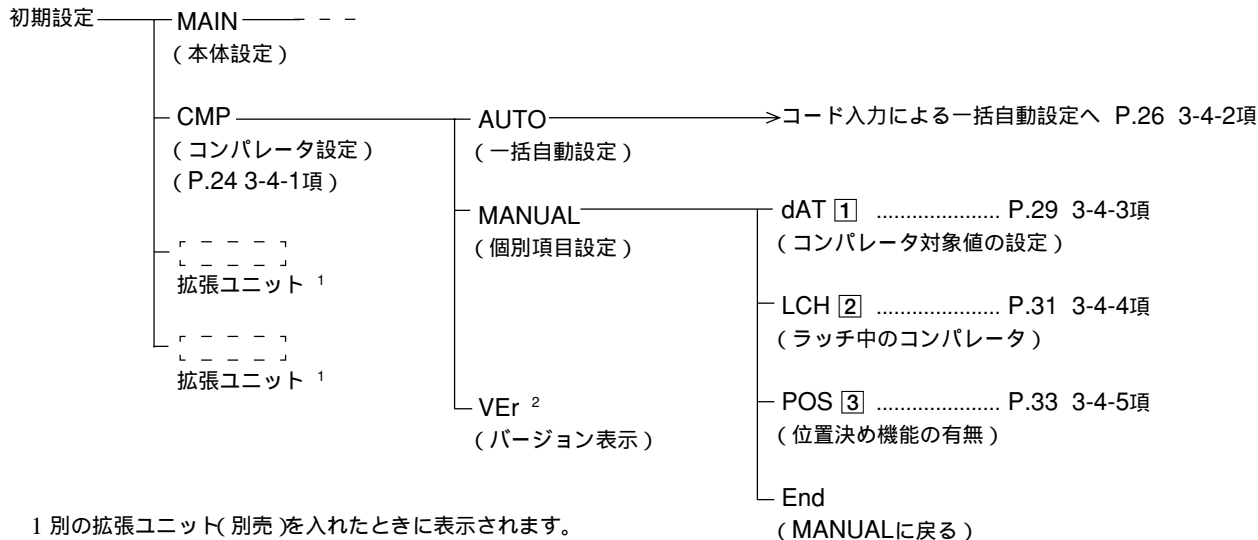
初期設定 MAIN – –
(本体設定)

CMP
(コンパレータ設定)
(P.24 3-4-1項)

AUTO
(一括自動設定)
→コード入力による一括自動設定へ P.26 3-4-2項

MANUAL
(個別項目設定)

dAT 1 ..................... P.29 3-4-3項
(コンパレータ対象値の設定)

LCH 2 ..................... P.31 3-4-4項
(ラッチ中のコンパレータ)

POS 3 ..................... P.33 3-4-5項
(位置決め機能の有無)

End
(MANUALに戻る)

拡張ユニット $^1$

拡張ユニット $^1$

VEr $^2$
(バージョン表示)

1 別の拡張ユニット(別売)を入れたときに表示されます。